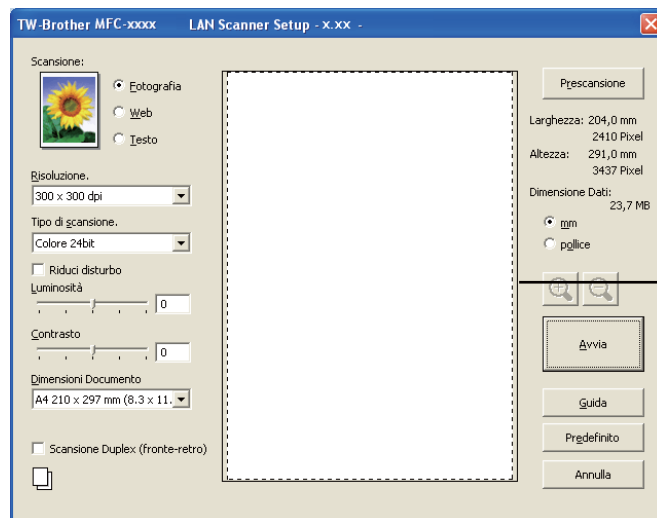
TW-Brother MFC-xxxx LAN Scanner Setup - x.xx -

Scansione:

Fotografia

Web

Testo

Risoluzione.

300 x 300 dpi

Tipo di scansione.

Colore 24bit

Riduci disturbo

Luminosità

0

Contrasto

0

Dimensioni Documento

A4 210 x 297 mm (8.3 x 11.

Scansione Duplex (fronte-retro)

Prescansione

Larghezza: 204,0 mm
2410 Pixel
Altezza: 291,0 mm
3437 Pixel

Dimensione Dati:
23,7 MB

mm

pollice

Avvia

Guida

Predefinito

Annulla